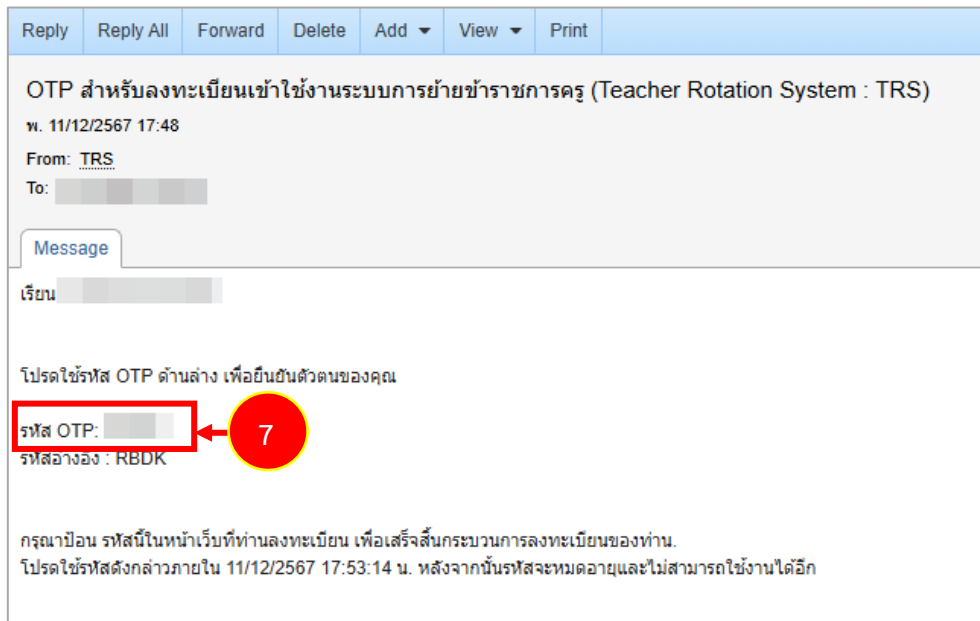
Reply | Reply All | Forward | Delete | Add ▾ | View ▾ | Print

OTP สำหรับลงทะเบียนเข้าใช้งานระบบการย้ายข้าราชการครู (Teacher Rotation System : TRS)
พ. 11/12/2567 17:48
From: TRS
To: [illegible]

Message

เรียน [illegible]

โปรดใช้รหัส OTP ด้านล่าง เพื่อยืนยันตัวตนของคุณ

รหัส OTP: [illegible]
7
รหัสอ้างอิง : RBDK

กรุณาป้อน รหัสนี้ในหน้าเว็บที่ท่านลงทะเบียน เพื่อเสร็จสิ้นกระบวนการลงทะเบียนของท่าน.
โปรดใช้รหัสดังกล่าวภายใน 11/12/2567 17:53:14 น. หลังจากนั้นรหัสจะหมดอายุและไม่สามารถใช้งานได้อีก